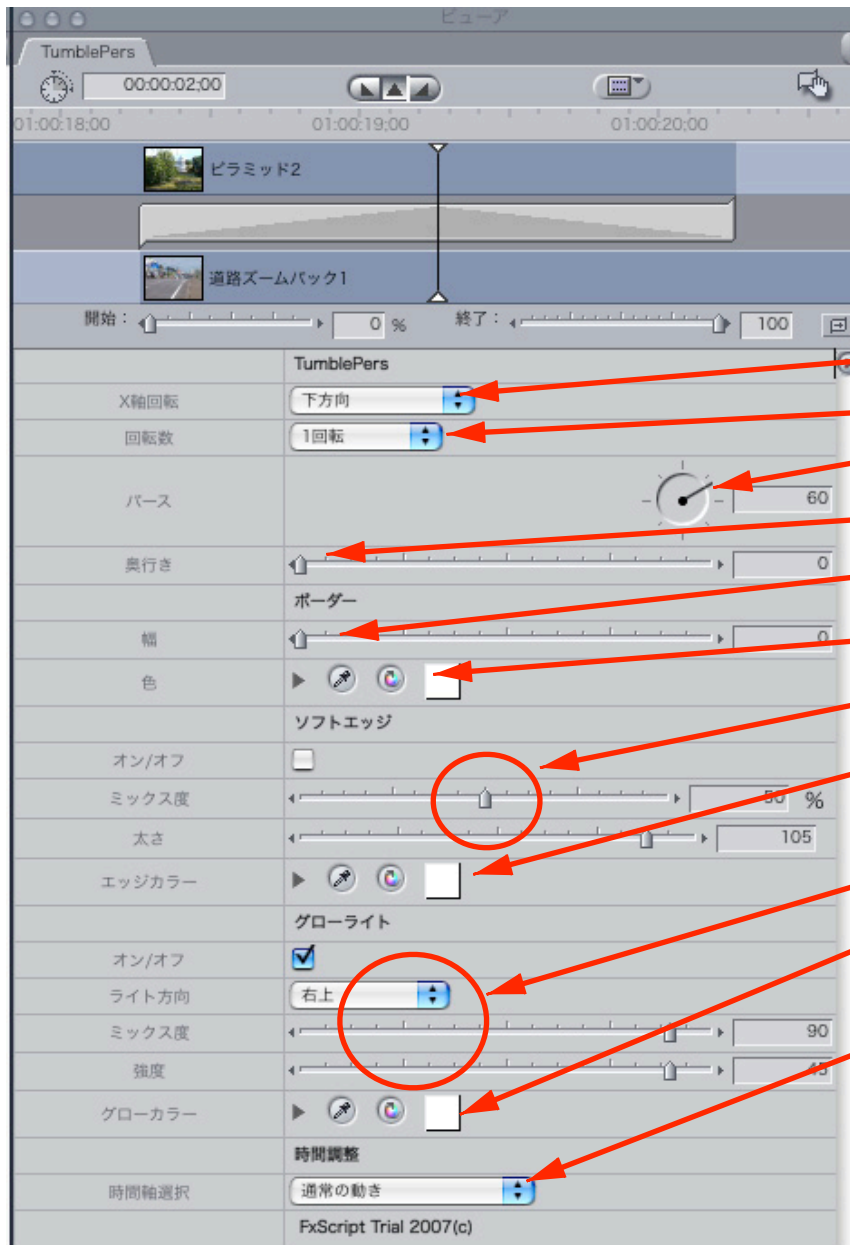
ビューア

TumblePers

00:00:02;00

01:00:18;00 01:00:19;00 01:00:20;00

ピラミッド2

道路ズームバック1

開始： 0 % 終了： 100

TumblePers

X軸回転 下方向

回転数 1回転

パース 60

奥行き 0

ボーダー

幅 0

色

ソフトエッジ

オン/オフ

ミックス度 50 %

太さ 105

エッジカラー

グローライト

オン/オフ

ライト方向 右上

ミックス度 90

強度 45

グローカラー

時間調整

時間軸選択 通常の動き

FxScript Trial 2007(c)